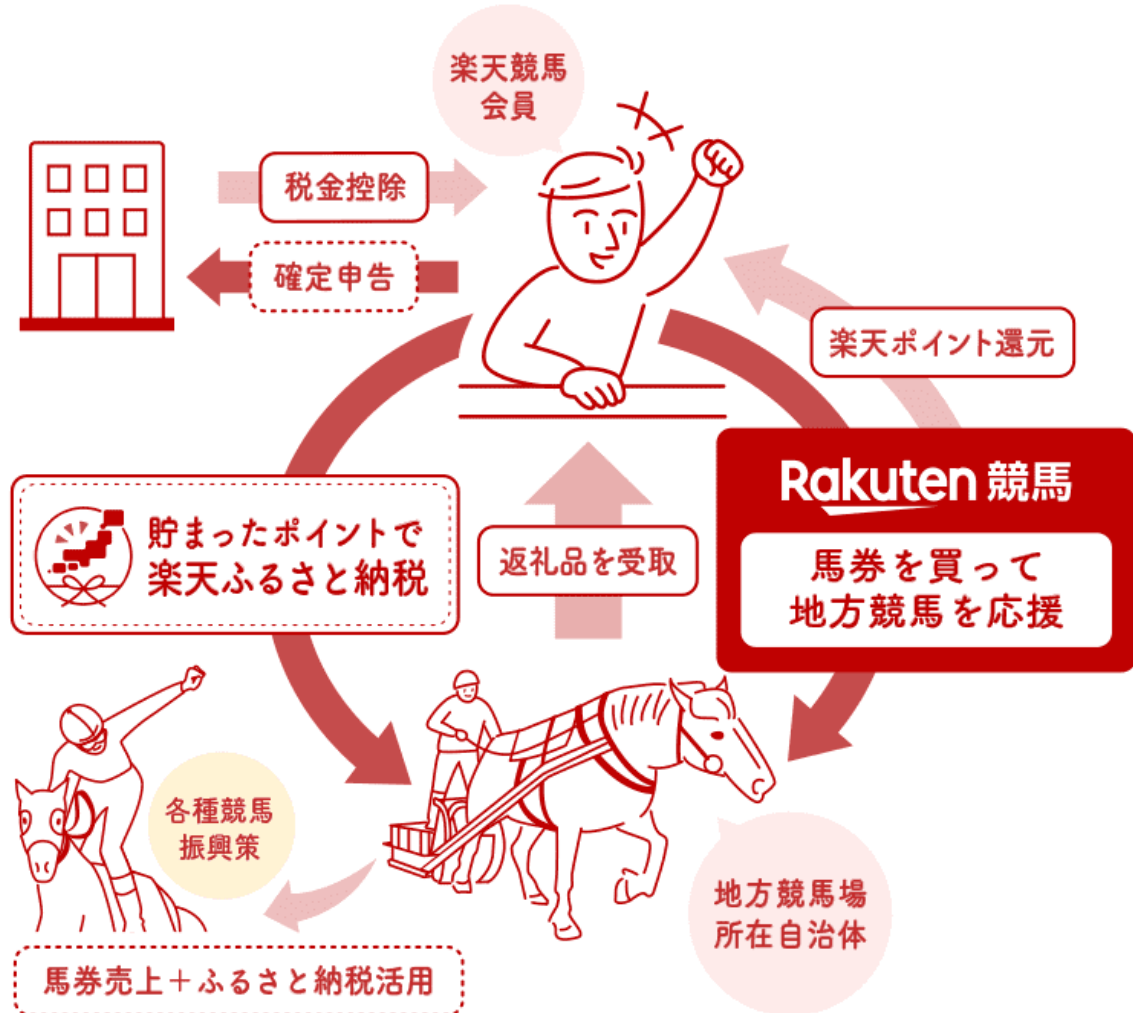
楽天競馬
会員

税金控除

確定申告

楽天ポイント還元

Rakuten 競馬

馬券を買って
地方競馬を応援

貯まったポイントで
楽天ふるさと納税

返礼品を受取

各種競馬
振興策

地方競馬場
所在自治体

馬券売上＋ふるさと納税活用